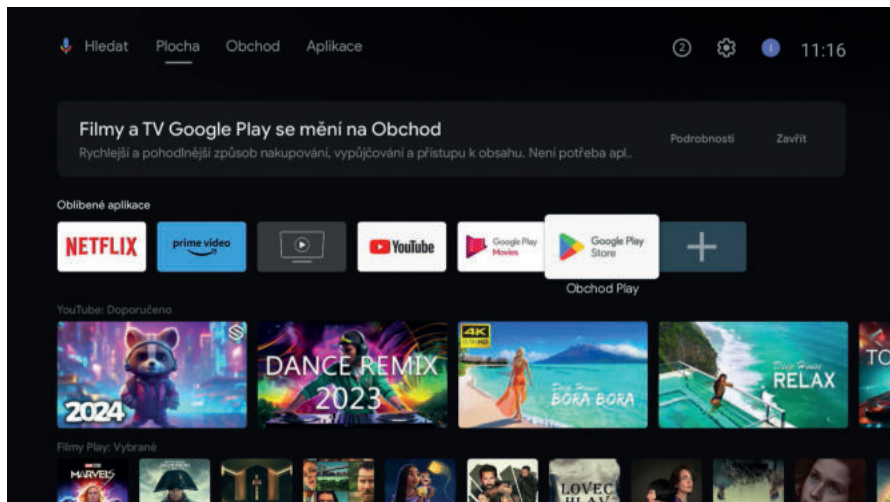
Hledat Plocha Obchod Aplikace

2 11:16

Filmy a TV Google Play se mění na Obchod
Rychlejší a pohodlnější způsob nakupování, vypůjčování a přístupu k obsahu. Není potřeba apl..

Podrobnosti Zavřít

Oblíbené aplikace

NETFLIX prime video YouTube Google Play Movies Google Play Store

Obchod Play

YouTube: Doporučeno

2024 DANCE REMIX 2023 4K BORA BORA RELAX TO

Filmy Play: Vybrané

MARVELS LOVEC